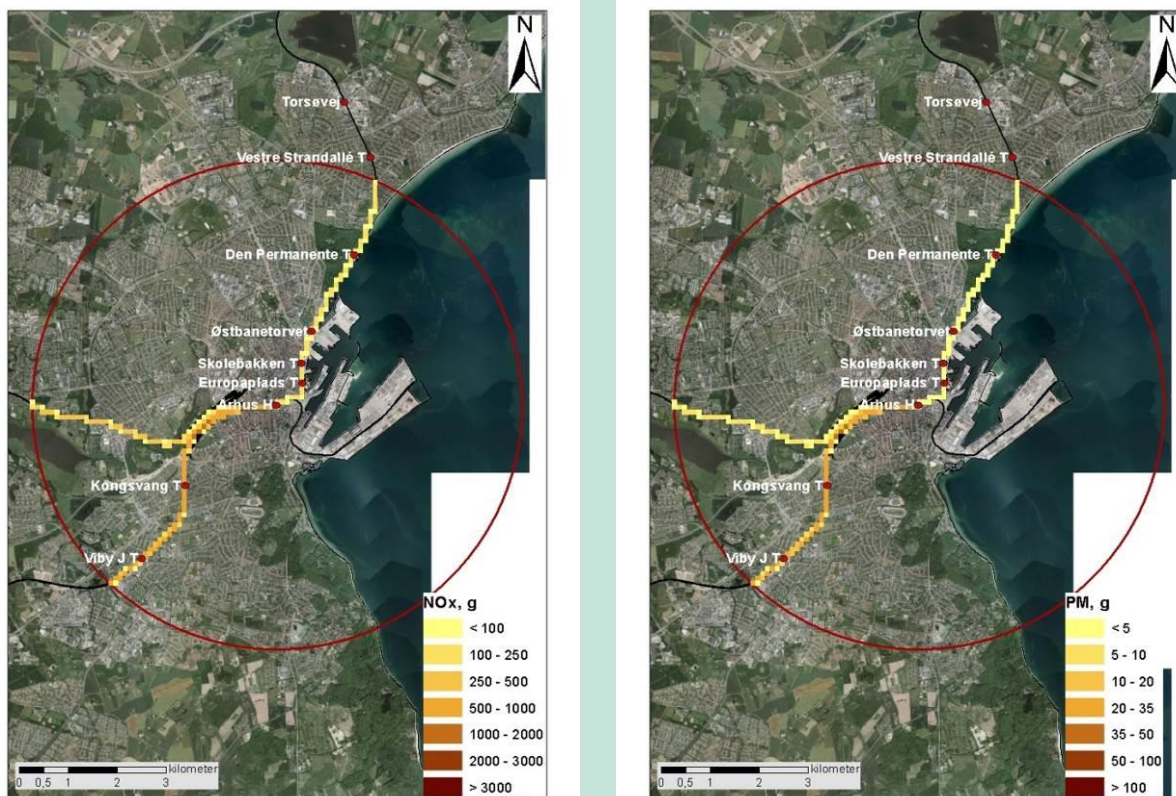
N

Torsøvej

Vestre Strandallé T

Den Permanente T

Østbanetorvet

Skolebakken T

Europaplads T

Århus H

Kongsvang T

Viby J T

NOx, g

< 100

100 - 250

250 - 500

500 - 1000

1000 - 2000

2000 - 3000

> 3000

0 0,5 1 2 3 kilometer

N

Torsøvej

Vestre Strandallé T

Den Permanente T

Østbanetorvet

Skolebakken T

Europaplads T

Århus H

Kongsvang T

Viby J T

PM, g

< 5

5 - 10

10 - 20

20 - 35

35 - 50

50 - 100

> 100

0 0,5 1 2 3 kilometer